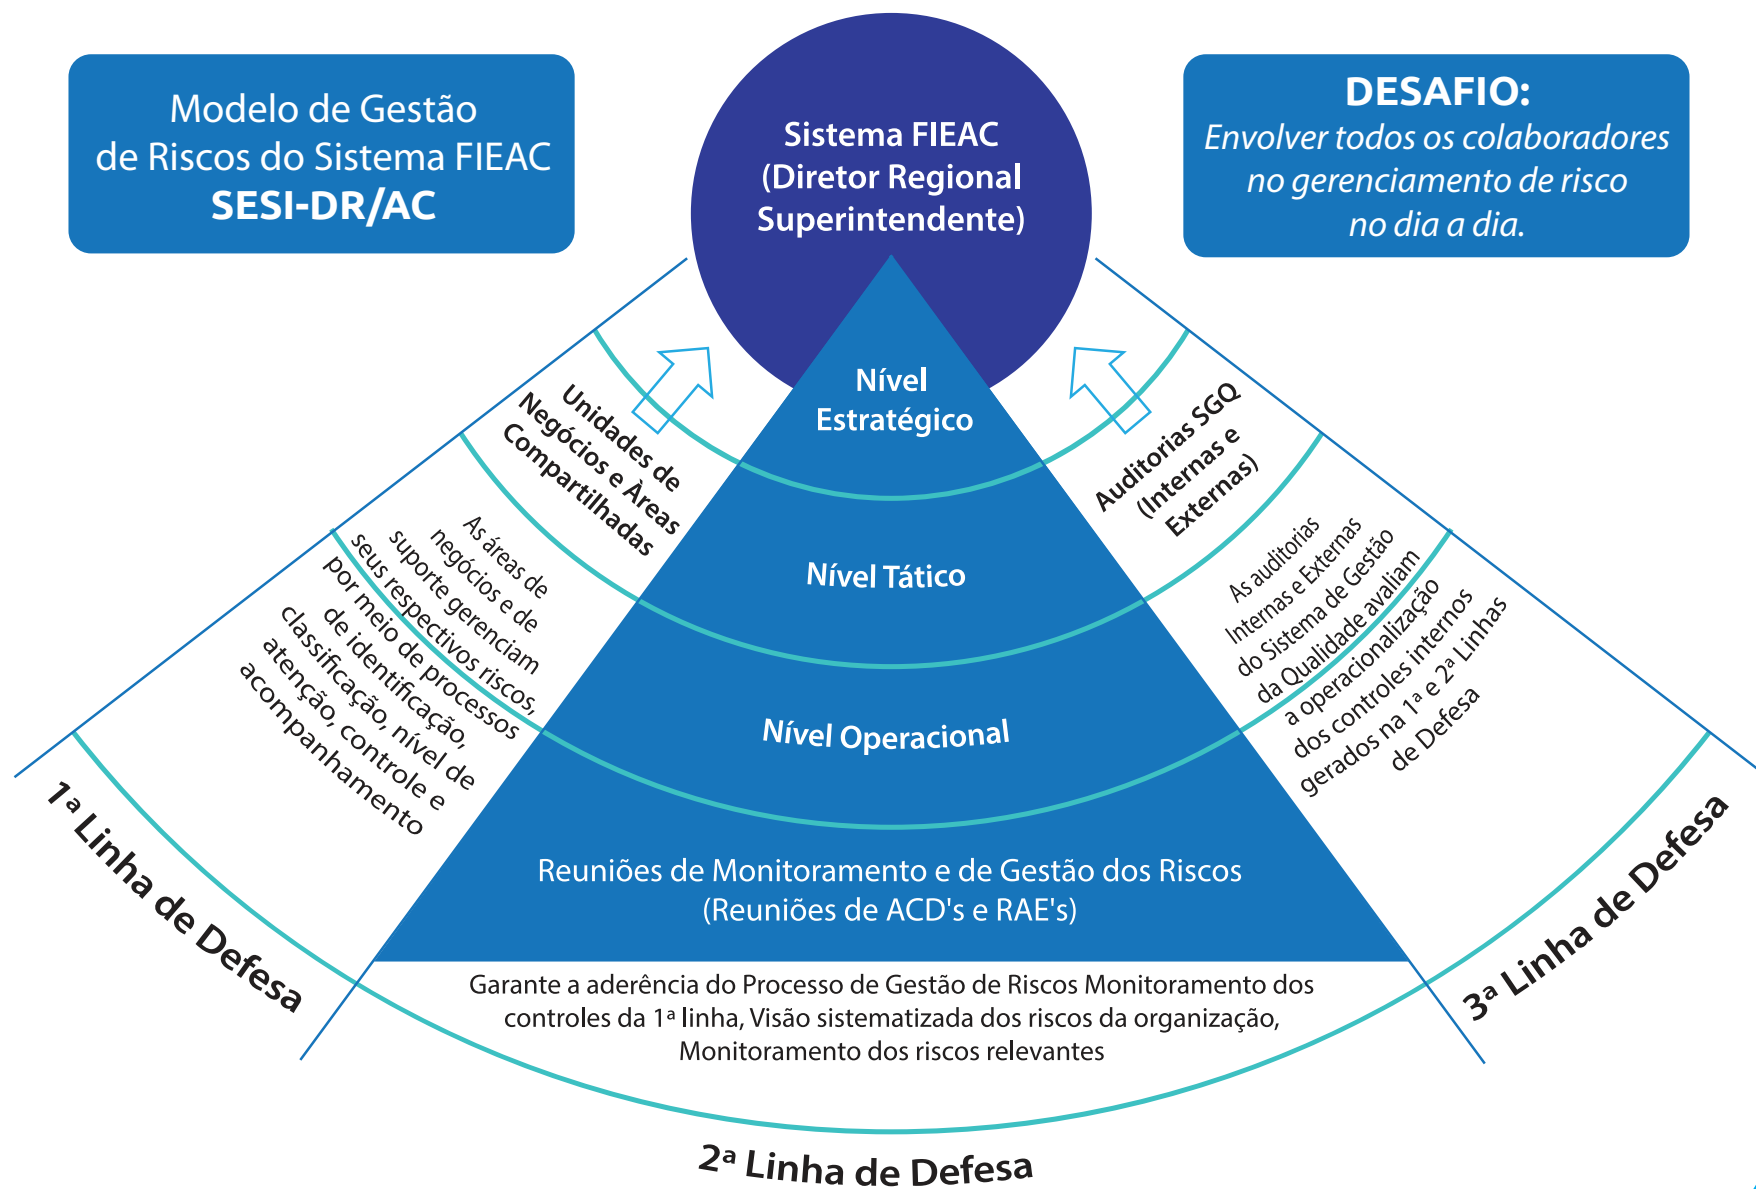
Modelo de Gestão de Riscos do Sistema FIEAC
SESI-DR/AC

Sistema FIEAC
(Diretor Regional
Superintendente)

DESAFIO:
Envolver todos os colaboradores no gerenciamento de risco no dia a dia.

Unidades de Negócios e Áreas Compartilhadas

Auditorias SGQ (Internas e Externas)

Nível Estratégico

Nível Tático

Nível Operacional

As áreas de negócios e de suporte gerenciam seus respectivos riscos, por meio de processos de identificação, classificação, nível de atenção, controle e acompanhamento

As auditorias Internas e Externas do Sistema de Gestão da Qualidade avaliam a operacionalização dos controles internos gerados na 1ª e 2ª Linhas de Defesa

Reuniões de Monitoramento e de Gestão dos Riscos
(Reuniões de ACD's e RAE's)

Garante a aderência do Processo de Gestão de Riscos Monitoramento dos controles da 1ª linha, Visão sistematizada dos riscos da organização, Monitoramento dos riscos relevantes

1ª Linha de Defesa

2ª Linha de Defesa

3ª Linha de Defesa